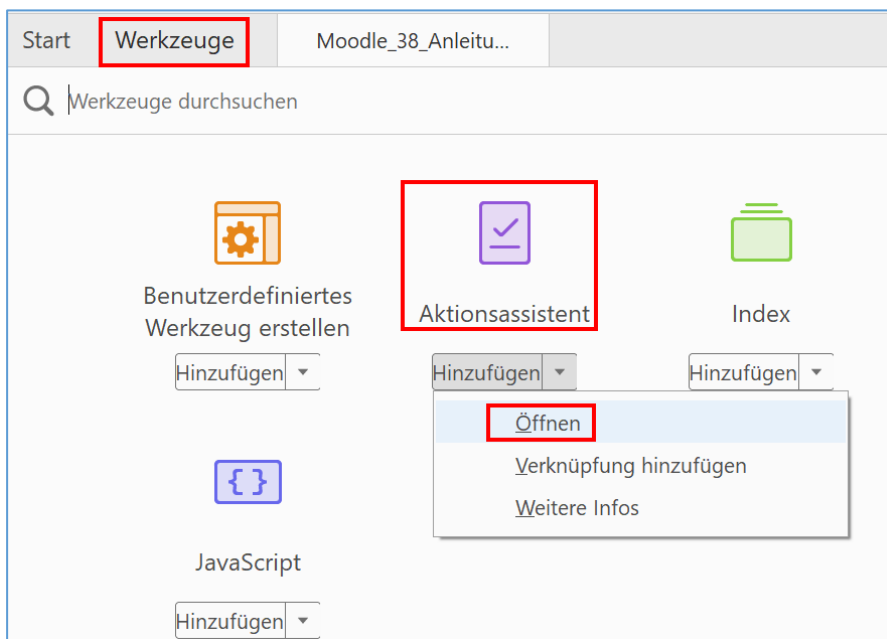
Start Werkzeuge Moodle_38_Anleitu...

Werkzeuge durchsuchen

Benutzerdefiniertes Werkzeug erstellen

Hinzufügen

Aktionsassistent

Hinzufügen

Öffnen

Verknüpfung hinzufügen

Weitere Infos

Index

Hinzufügen

{ }

JavaScript

Hinzufügen